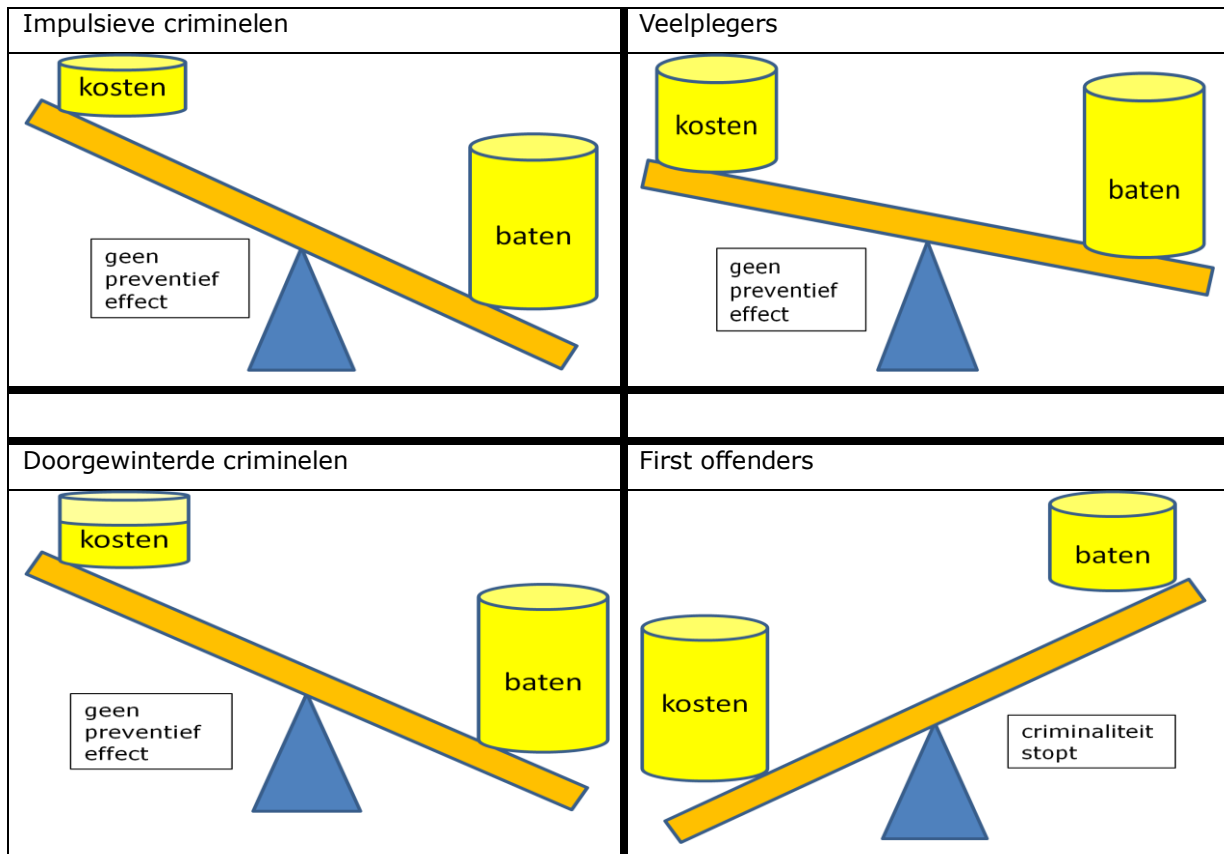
| Impulsieve criminelen | Veelplegers |
|---|---|
| kosten<br>baten<br>geen preventief effect | kosten<br>baten<br>geen preventief effect |
| | |
| Doorgewinterde criminelen | First offenders |
| kosten<br>baten<br>geen preventief effect | baten<br>kosten<br>criminaliteit stopt |